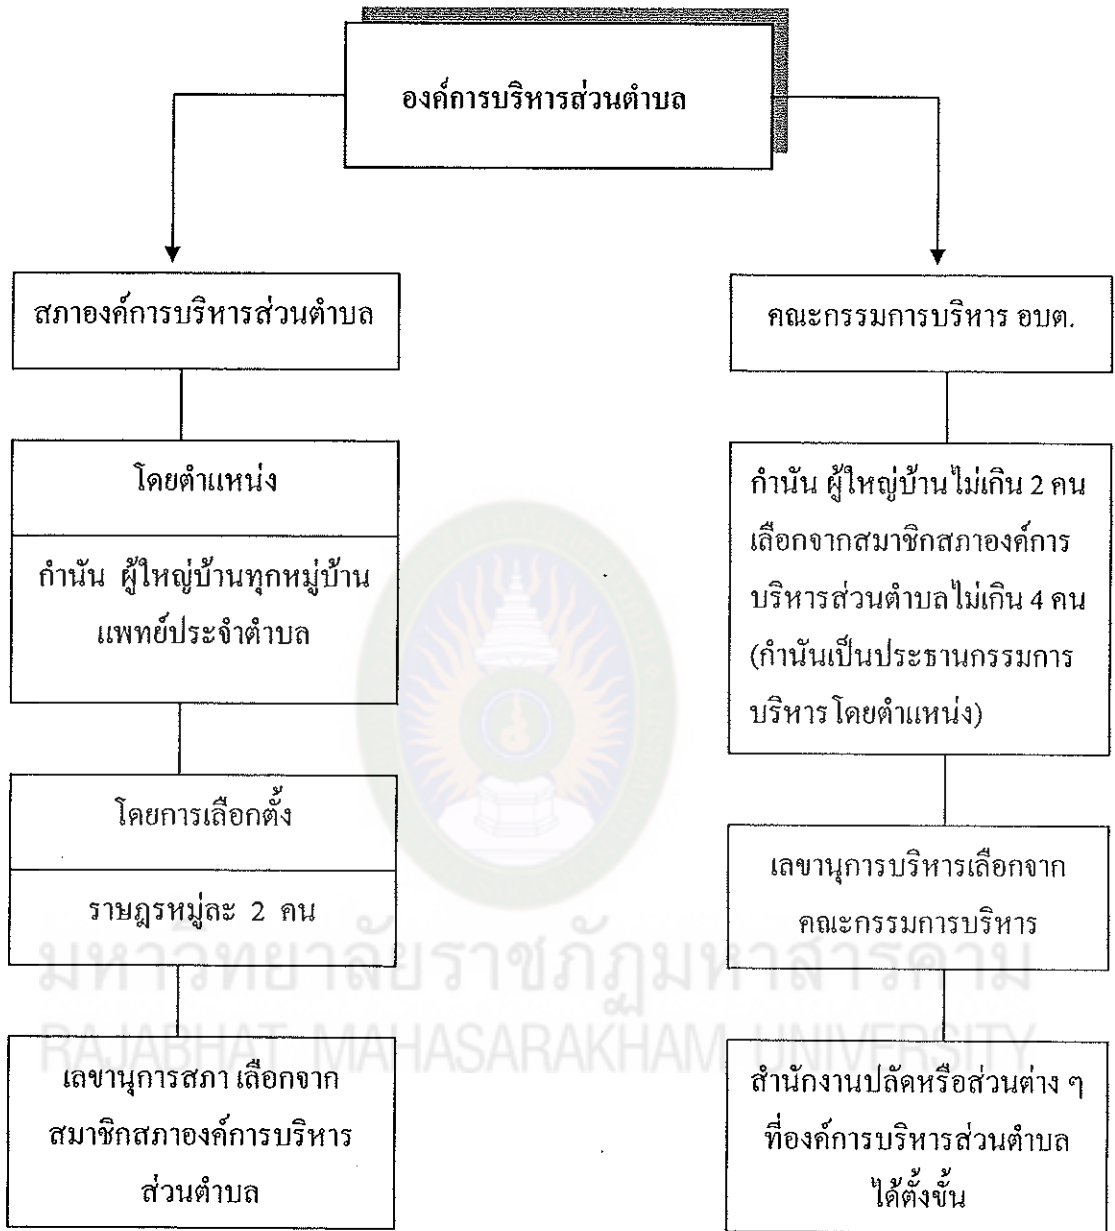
องค์การบริหารส่วนตำบล

สภาองค์การบริหารส่วนตำบล

โดยตำแหน่ง

กำนัน ผู้ใหญ่บ้านทุกหมู่บ้าน แพทย์ประจำตำบล

โดยการเลือกตั้ง

ราษฎรหมู่ละ 2 คน

เลขานุการสภา เลือกจากสมาชิกสภาองค์การบริหารส่วนตำบล

คณะกรรมการบริหาร อบต.

กำนัน ผู้ใหญ่บ้านไม่เกิน 2 คน เลือกจากสมาชิกสภาองค์การบริหารส่วนตำบลไม่เกิน 4 คน (กำนันเป็นประธานกรรมการบริหาร โดยตำแหน่ง)

เลขานุการบริหารเลือกจากคณะกรรมการบริหาร

สำนักงานปลัดหรือส่วนต่าง ๆ ที่องค์การบริหารส่วนตำบลได้ตั้งขึ้น

มหาวิทยาลัยราชภัฏมหาสารคาม
RAJABHAT MAHASARAKHAM UNIVERSITY